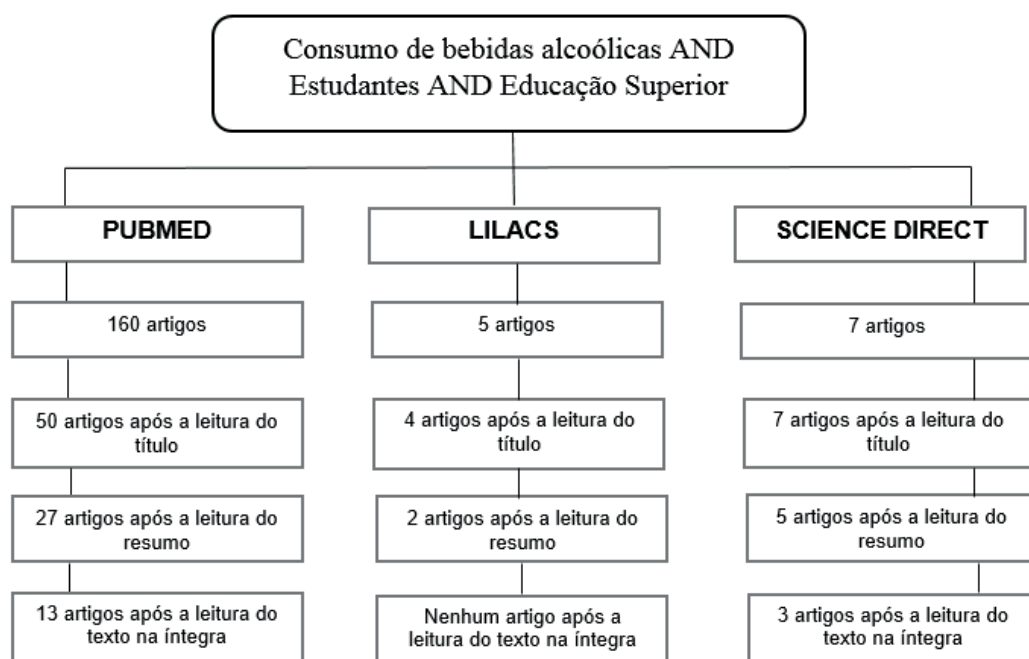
Consumo de bebidas alcoólicas AND Estudantes AND Educação Superior

PUBMED

160 artigos

50 artigos após a leitura do título

27 artigos após a leitura do resumo

13 artigos após a leitura do texto na íntegra

LILACS

5 artigos

4 artigos após a leitura do título

2 artigos após a leitura do resumo

Nenhum artigo após a leitura do texto na íntegra

SCIENCE DIRECT

7 artigos

7 artigos após a leitura do título

5 artigos após a leitura do resumo

3 artigos após a leitura do texto na íntegra